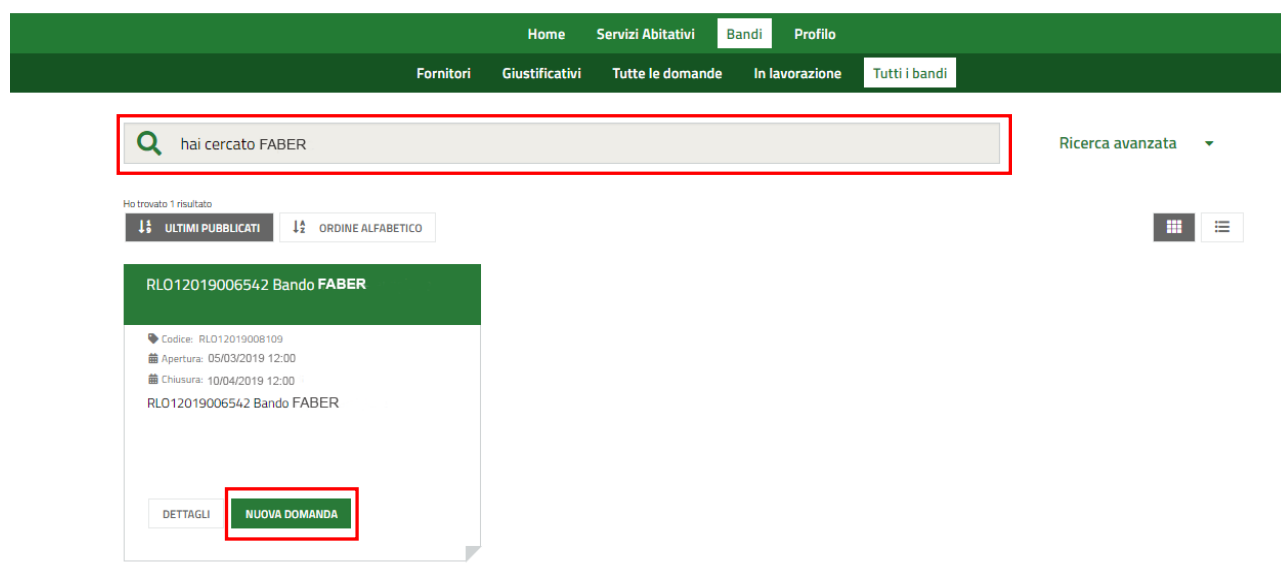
Home Servizi Abitativi Bandi Profilo

Fornitori Giustificativi Tutte le domande In lavorazione Tutti i bandi

hai cercato FABER

Ricerca avanzata

Ho trovato 1 risultato

ULTIMI PUBBLICATI ORDINE ALFABETICO

RLO12019006542 Bando FABER

Codice: RLO12019008109
Apertura: 05/03/2019 12:00
Chiusura: 10/04/2019 12:00

RLO12019006542 Bando FABER

DETTAGLI NUOVA DOMANDA